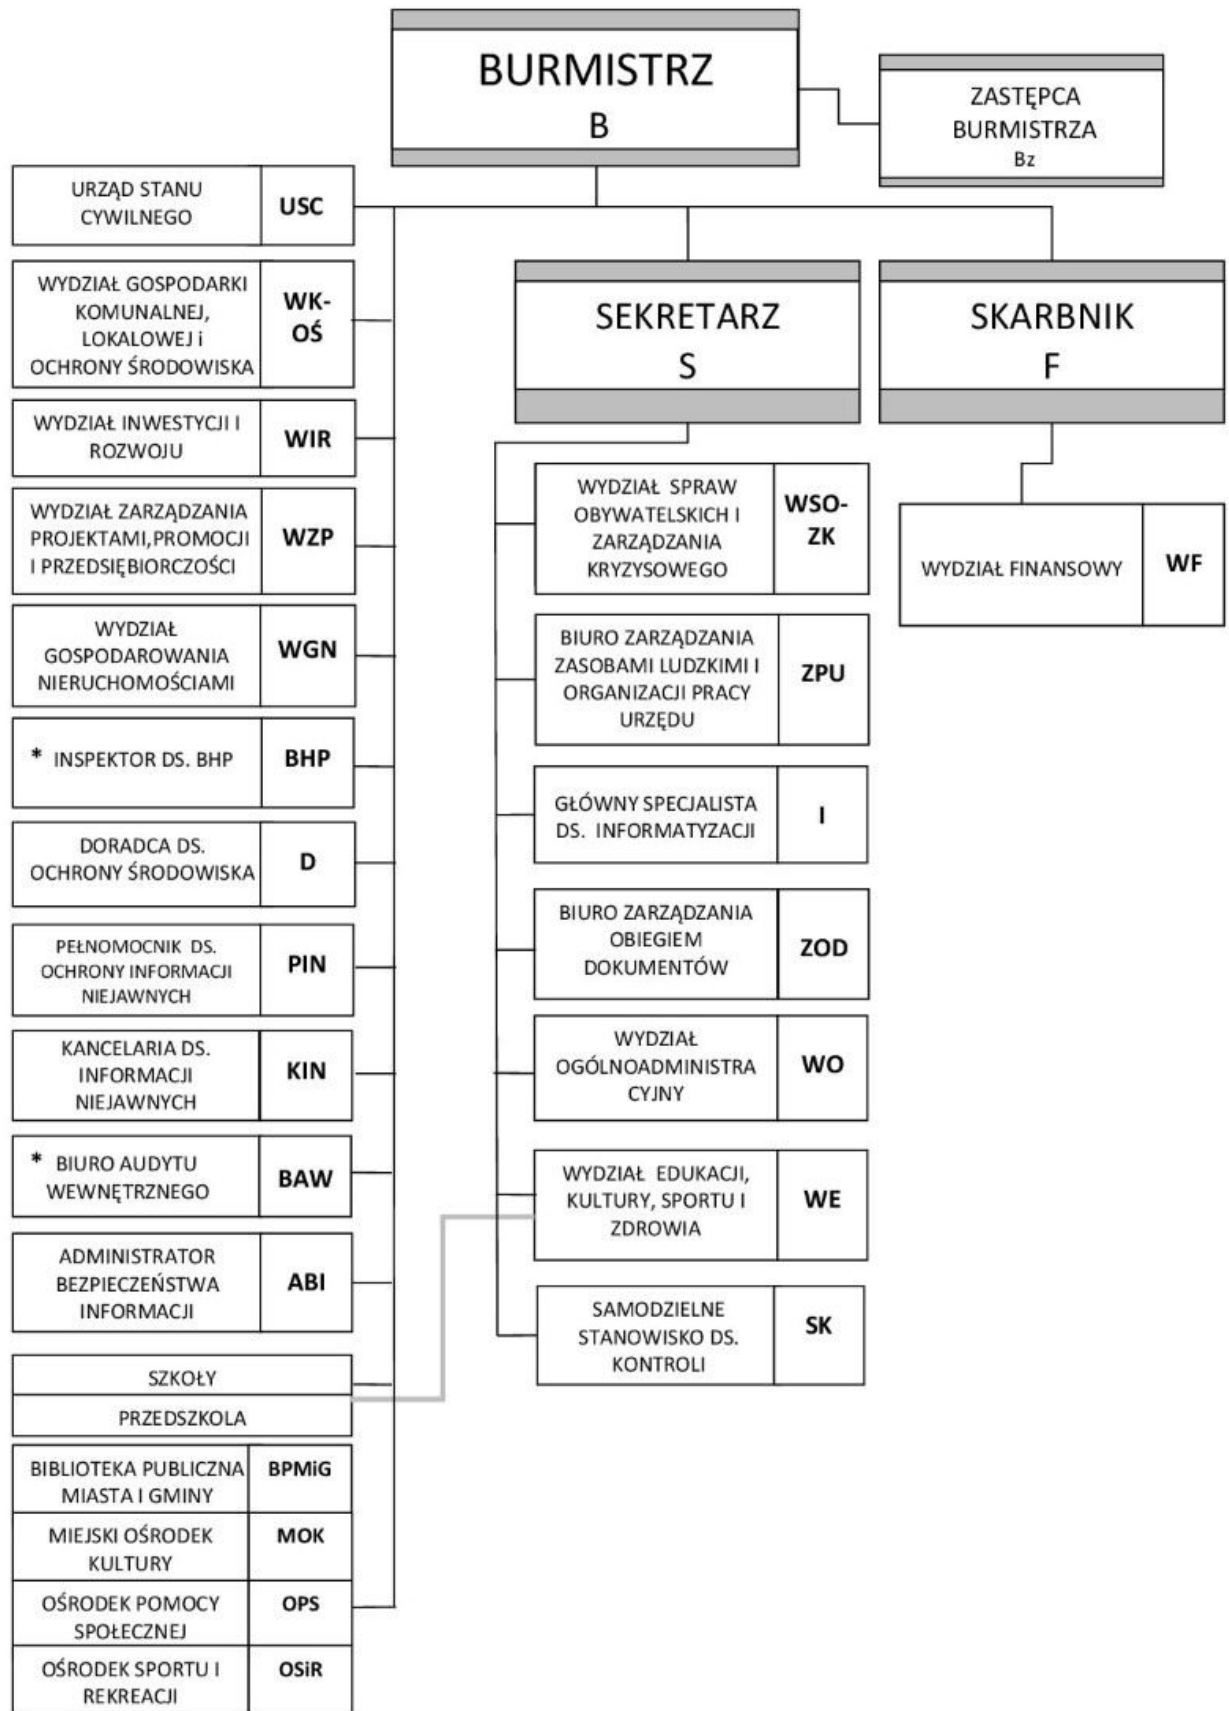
BURMISTRZ
B

ZASTĘPCA BURMISTRZA
Bz

URZĄD STANU CYWILNEGO | USC

WYDZIAŁ GOSPODARKI KOMUNALNEJ, LOKALOWEJ i OCHRONY ŚRODOWISKA | WK-OŚ

WYDZIAŁ INWESTYCJI I ROZWOJU | WIR

WYDZIAŁ ZARZĄDZANIA PROJEKTAMI,PROMOCJI I PRZEDSIĘBIORCZOŚCI | WZP

WYDZIAŁ GOSPODAROWANIA NIERUCHOMOŚCIAMI | WGN

* INSPEKTOR DS. BHP | BHP

DORADCA DS. OCHRONY ŚRODOWISKA | D

PEŁNOMOCNIK DS. OCHRONY INFORMACJI NIEJAWNYCH | PIN

KANCELARIA DS. INFORMACJI NIEJAWNYCH | KIN

* BIURO AUDYTU WEWNĘTRZNEGO | BAW

ADMINISTRATOR BEZPIECZEŃSTWA INFORMACJI | ABI

SZKOŁY
PRZEDSZKOLA

BIBLIOTEKA PUBLICZNA MIASTA I GMINY | BPMiG
MIEJSKI OŚRODEK KULTURY | MOK
OŚRODEK POMOCY SPOŁECZNEJ | OPS
OŚRODEK SPORTU I REKREACJI | OSiR

SEKRETARZ
S

WYDZIAŁ SPRAW OBYWATELSKICH I ZARZĄDZANIA KRYZYSOWEGO | WSO-ZK

BIURO ZARZĄDZANIA ZASOBAMI LUDZKIMI I ORGANIZACJI PRACY URZĘDU | ZPU

GŁÓWNY SPECJALISTA DS. INFORMATYZACJI | I

BIURO ZARZĄDZANIA OBIEGIEM DOKUMENTÓW | ZOD

WYDZIAŁ OGÓLNOADMINISTRACYJNY | WO

WYDZIAŁ EDUKACJI, KULTURY, SPORTU I ZDROWIA | WE

SAMODZIELNE STANOWISKO DS. KONTROLI | SK

SKARBNIK
F

WYDZIAŁ FINANSOWY | WF